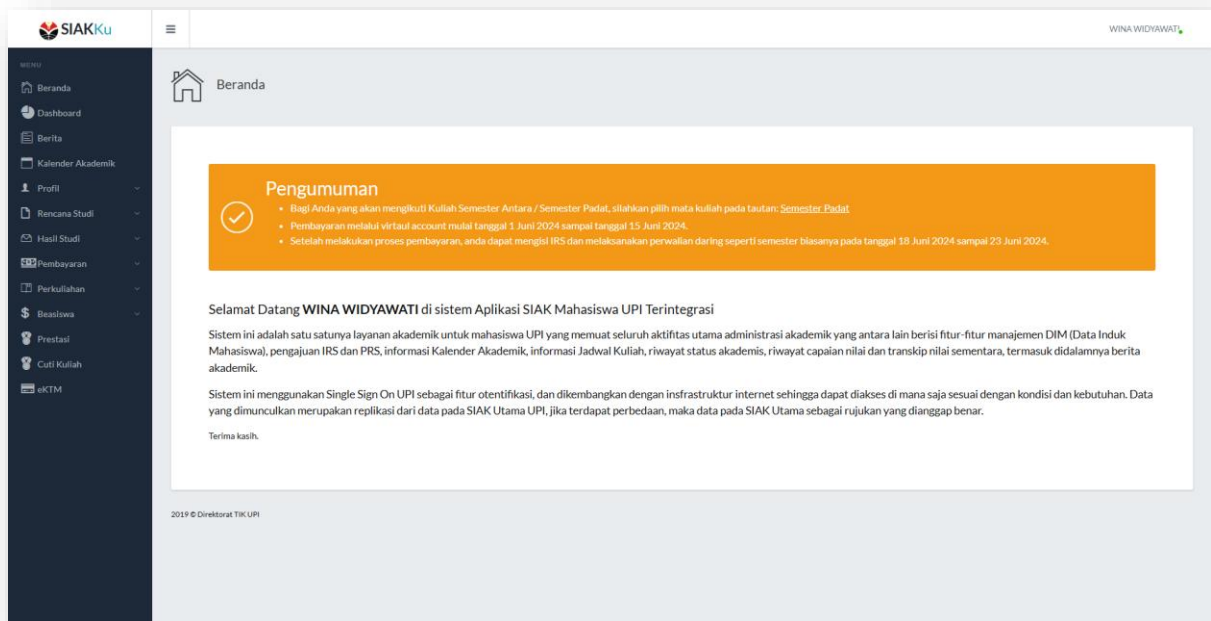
SIAKKu

≡

WINA WIDYAWATI

MENU

Beranda

Dashboard

Berita

Kalender Akademik

Profil

Rencana Studi

Hasil Studi

Pembayaran

Perkuliahan

Beasiswa

Prestasi

Cuti Kuliah

eKTM

Beranda

Pengumuman

• Bagi Anda yang akan mengikuti Kuliah Semester Antara / Semester Padat, silahkan pilih mata kuliah pada tautan: Semester Padat

• Pembayaran melalui virtual account mulai tanggal 1 Juni 2024 sampai tanggal 15 Juni 2024.

• Setelah melakukan proses pembayaran, anda dapat mengisi IRS dan melaksanakan perwalian daring seperti semester biasanya pada tanggal 18 Juni 2024 sampai 23 Juni 2024.

Selamat Datang WINA WIDYAWATI di sistem Aplikasi SIAK Mahasiswa UPI Terintegrasi

Sistem ini adalah satu satunya layanan akademik untuk mahasiswa UPI yang memuat seluruh aktifitas utama administrasi akademik yang antara lain berisi fitur-fitur manajemen DIM (Data Induk Mahasiswa), pengajuan IRS dan PRS, informasi Kalender Akademik, informasi Jadwal Kuliah, riwayat status akademis, riwayat capaian nilai dan transkip nilai sementara, termasuk didalamnya berita akademik.

Sistem ini menggunakan Single Sign On UPI sebagai fitur otentifikasi, dan dikembangkan dengan insfrastruktur internet sehingga dapat diakses di mana saja sesuai dengan kondisi dan kebutuhan. Data yang dimunculkan merupakan replikasi dari data pada SIAK Utama UPI, jika terdapat perbedaan, maka data pada SIAK Utama sebagai rujukan yang dianggap benar.

Terima kasih.

2019 © Direktorat TIK UPI